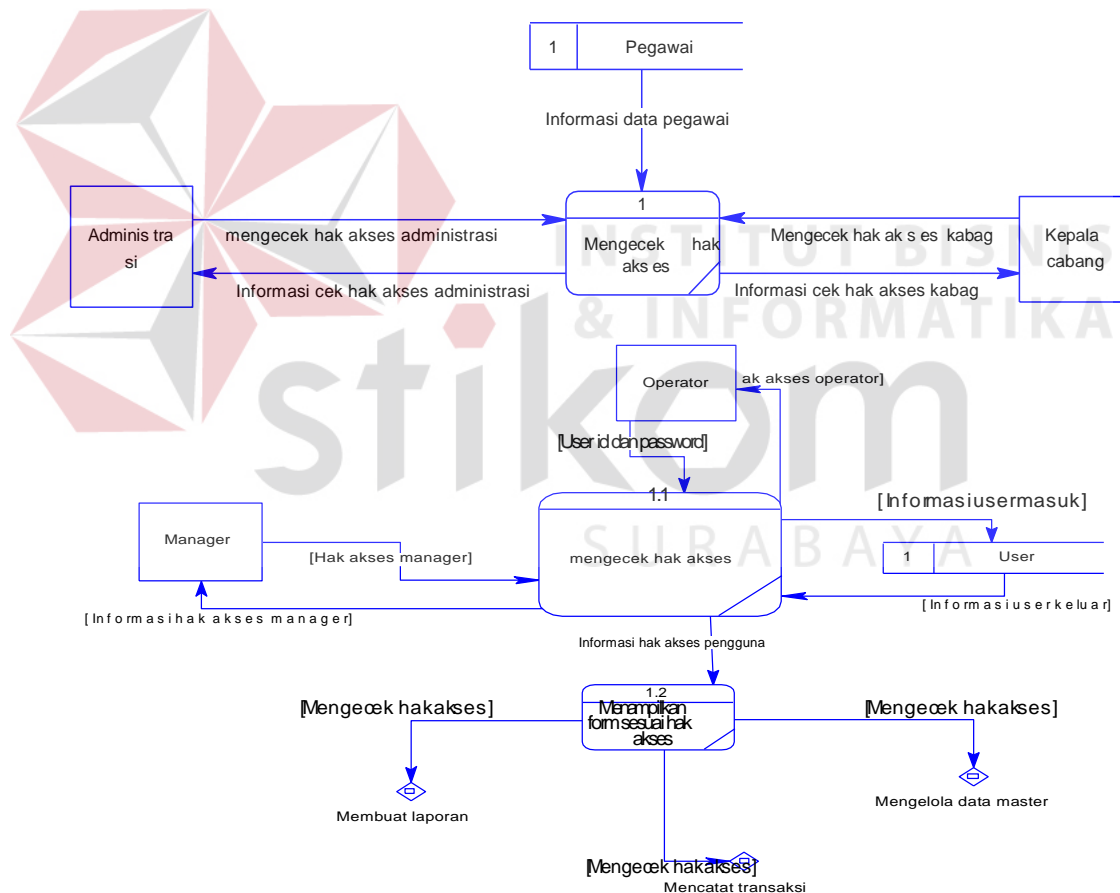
1 Pegawai

Informasi data pegawai

1
Mengecek hak akses

Adminis tra si

mengecek hak akses administrasi

Informasi cek hak akses administrasi

Mengecek hak ak s es kabag

Informasi cek hak akses kabag

Kepala cabang

INSTITUT BISNIS & INFORMATIKA

stikom

SURABAYA

Operator

ak akses operator]

[User id dan password]

1.1
mengecek hak akses

[Informasiusermasuk]

1 User

[Informasiuserkeluar]

Manager

[Hak akses manager]

[Informasihakaksesmanager]

Informasi hak akses pengguna

1.2
Menampilkan form sesuai hak akses

[Mengecek hakakses]

[Mengecek hakakses]

Membuat laporan

Mengelola data master

[Mengecek hakakses]

Mencatat transaksi